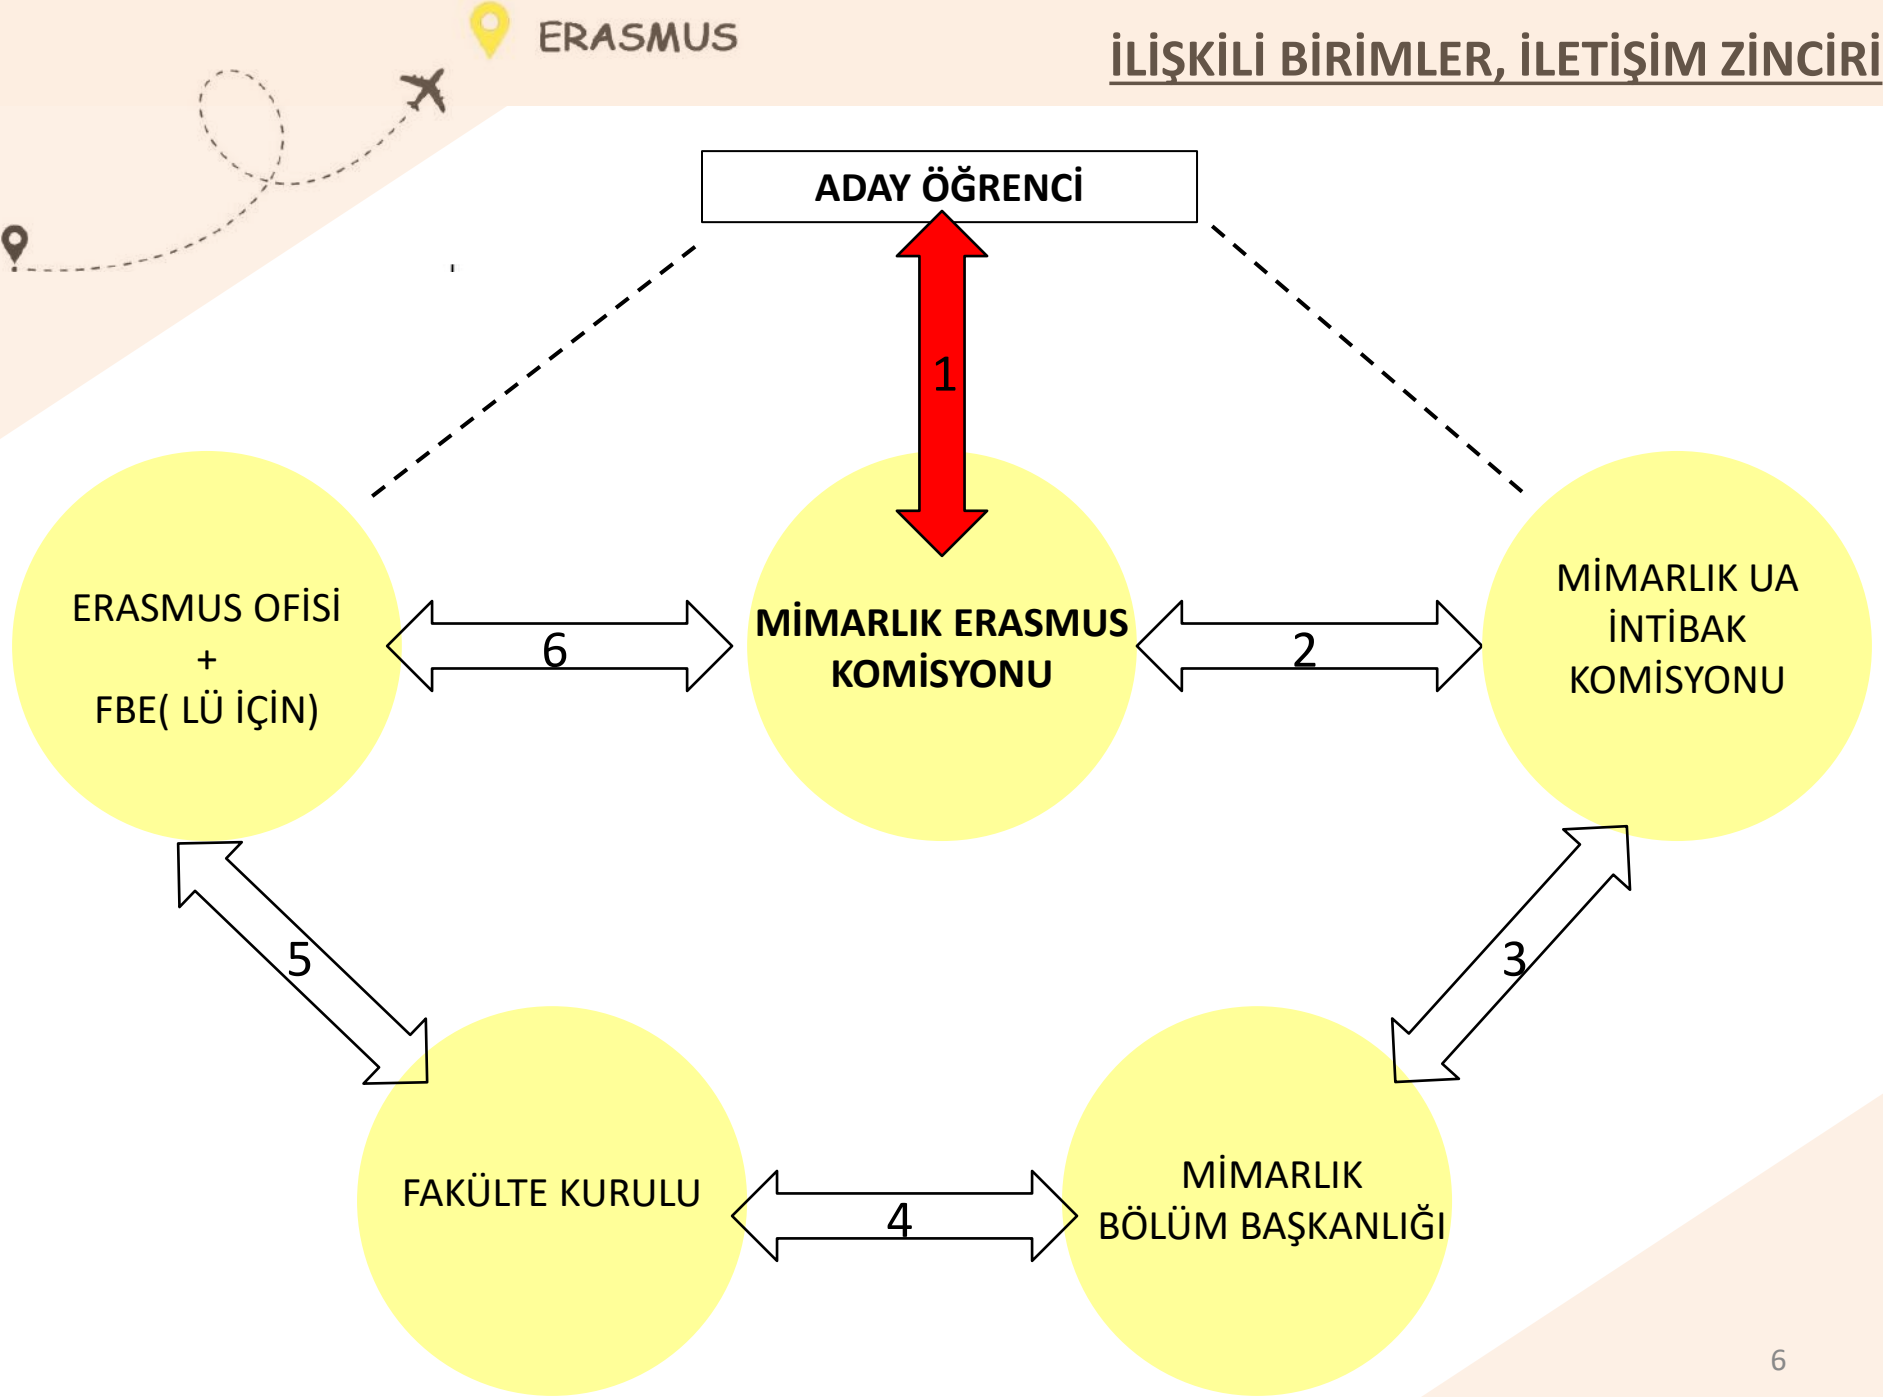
ERASMUS

İLİŞKİLİ BİRİMLER, İLETİŞİM ZİNCİRİ

ADAY ÖĞRENCİ

1

ERASMUS OFİSİ
+
FBE( LÜ İÇİN)

6

MİMARLIK ERASMUS KOMİSYONU

2

MİMARLIK UA İNTİBAK KOMİSYONU

5

3

FAKÜLTE KURULU

4

MİMARLIK BÖLÜM BAŞKANLIĞI

6